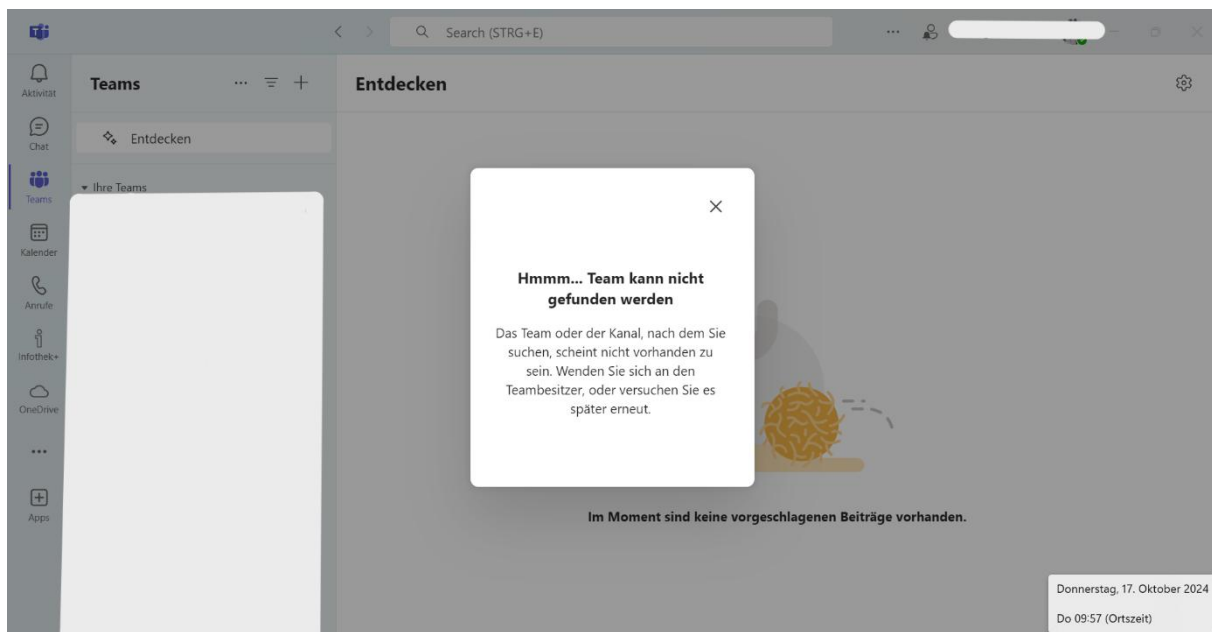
Search (STRG+E)

Aktivität

Chat

Teams

Kalender

Anrufe

Infothek+

OneDrive

...

Apps

Teams

Entdecken

Ihre Teams

Entdecken

Hmmm... Team kann nicht gefunden werden

Das Team oder der Kanal, nach dem Sie suchen, scheint nicht vorhanden zu sein. Wenden Sie sich an den Teambesitzer, oder versuchen Sie es später erneut.

Im Moment sind keine vorgeschlagenen Beiträge vorhanden.

Donnerstag, 17. Oktober 2024

Do 09:57 (Ortszeit)